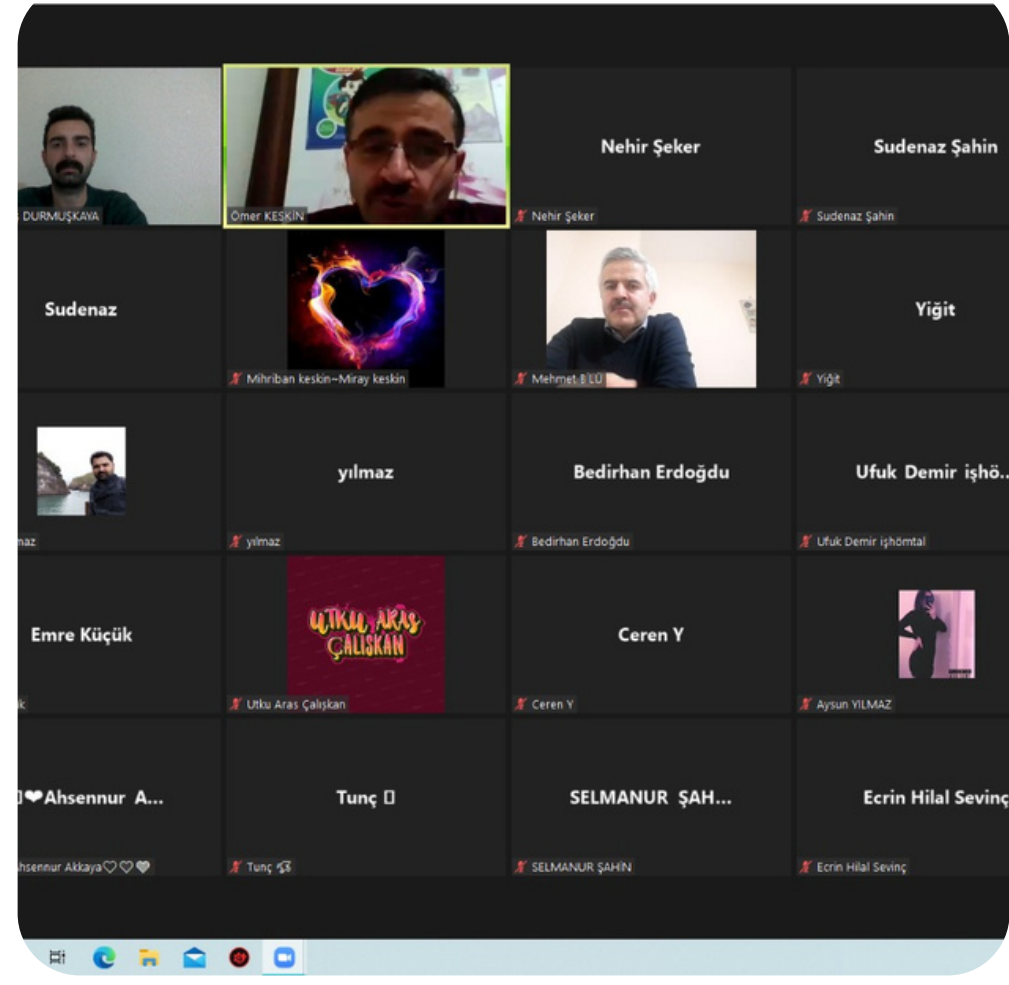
S DURMUŞKAYA

Ömer KESKİN

Nehir Şeker

Nehir Şeker

Sudenaz Şahin

Sudenaz Şahin

Sudenaz

Mihriban keskin~Miray keskin

Mehmet B LÜ

Yiğit

Yiğit

maz

yılmaz

yılmaz

Bedirhan Erdoğdu

Bedirhan Erdoğdu

Ufuk Demir işhö...

Ufuk Demir işhömtal

Emre Küçük

k

UTKU ARAS ÇALIŞKAN

Utku Aras Çalışkan

Ceren Y

Ceren Y

Aysun YILMAZ

❤Ahsennur A...

Ahsennur Akkaya♡♡❤

Tunç

Tunç

SELMANUR ŞAH...

SELMANUR ŞAHİN

Ecrin Hilal Sevinç

Ecrin Hilal Sevinç